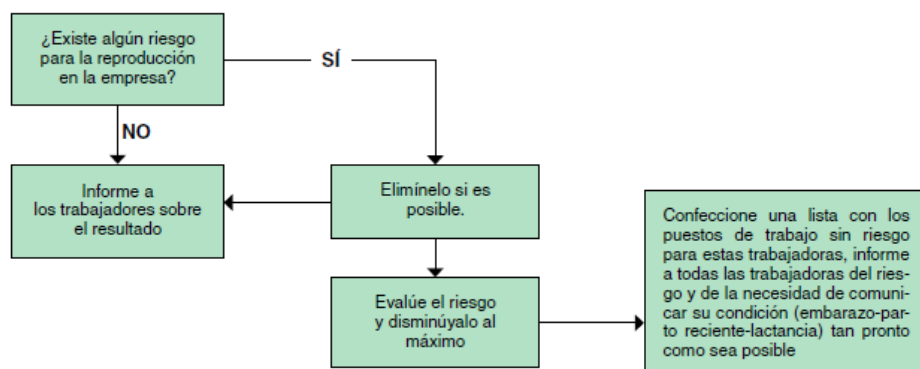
¿Existe algún riesgo para la reproducción en la empresa?

SÍ

NO

Informe a los trabajadores sobre el resultado

Elimínelo si es posible.

Evalúe el riesgo y disminúyalo al máximo

Confeccione una lista con los puestos de trabajo sin riesgo para estas trabajadoras, informe a todas las trabajadoras del riesgo y de la necesidad de comunicar su condición (embarazo-parto reciente-lactancia) tan pronto como sea posible